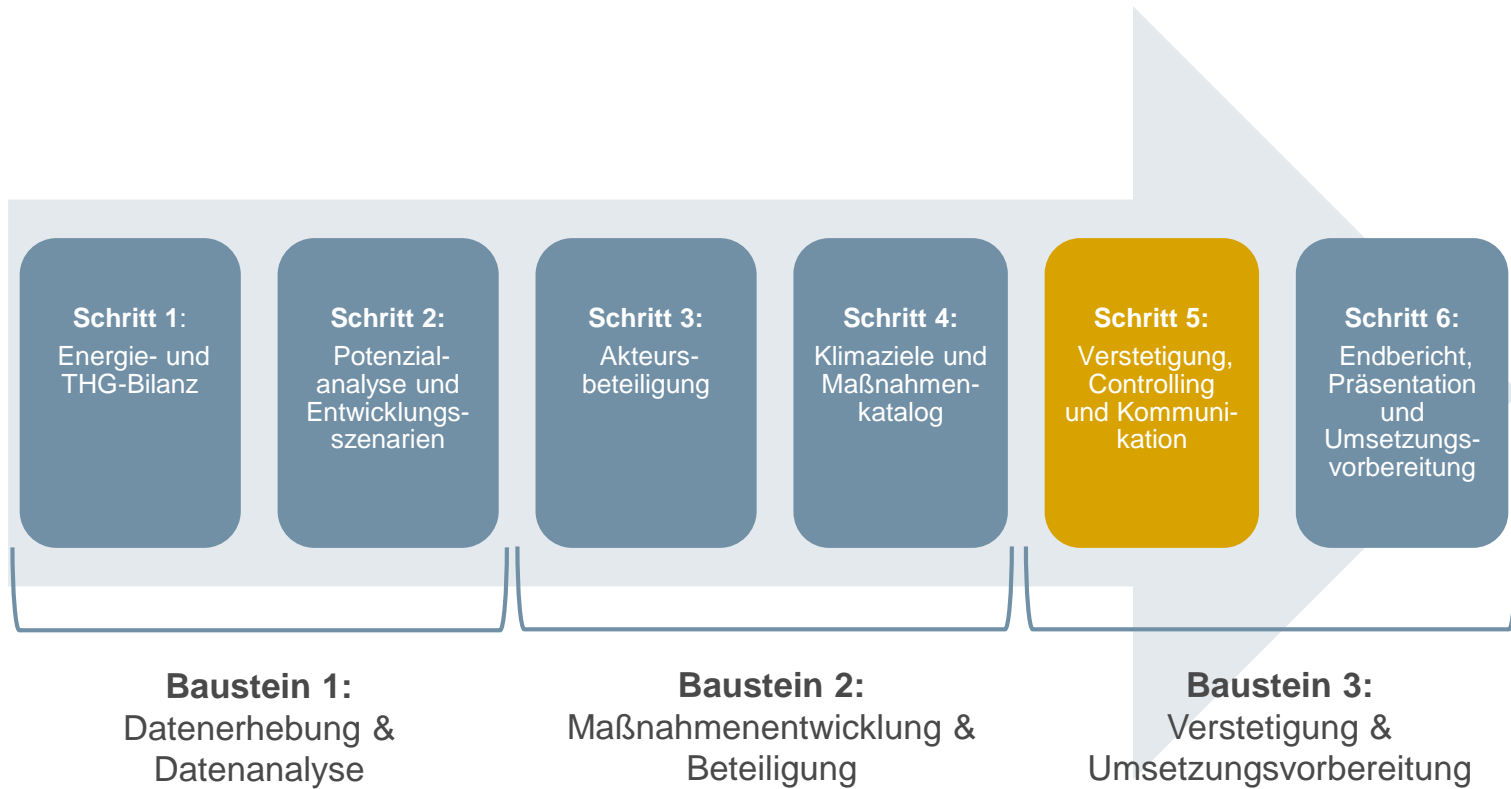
Schritt 1:
Energie- und THG-Bilanz

Schritt 2:
Potenzialanalyse und Entwicklungsszenarien

Schritt 3:
Akteursbeteiligung

Schritt 4:
Klimaziele und Maßnahmenkatalog

Schritt 5:
Verstetigung, Controlling und Kommunikation

Schritt 6:
Endbericht, Präsentation und Umsetzungsvorbereitung

Baustein 1:
Datenerhebung & Datenanalyse

Baustein 2:
Maßnahmenentwicklung & Beteiligung

Baustein 3:
Verstetigung & Umsetzungsvorbereitung